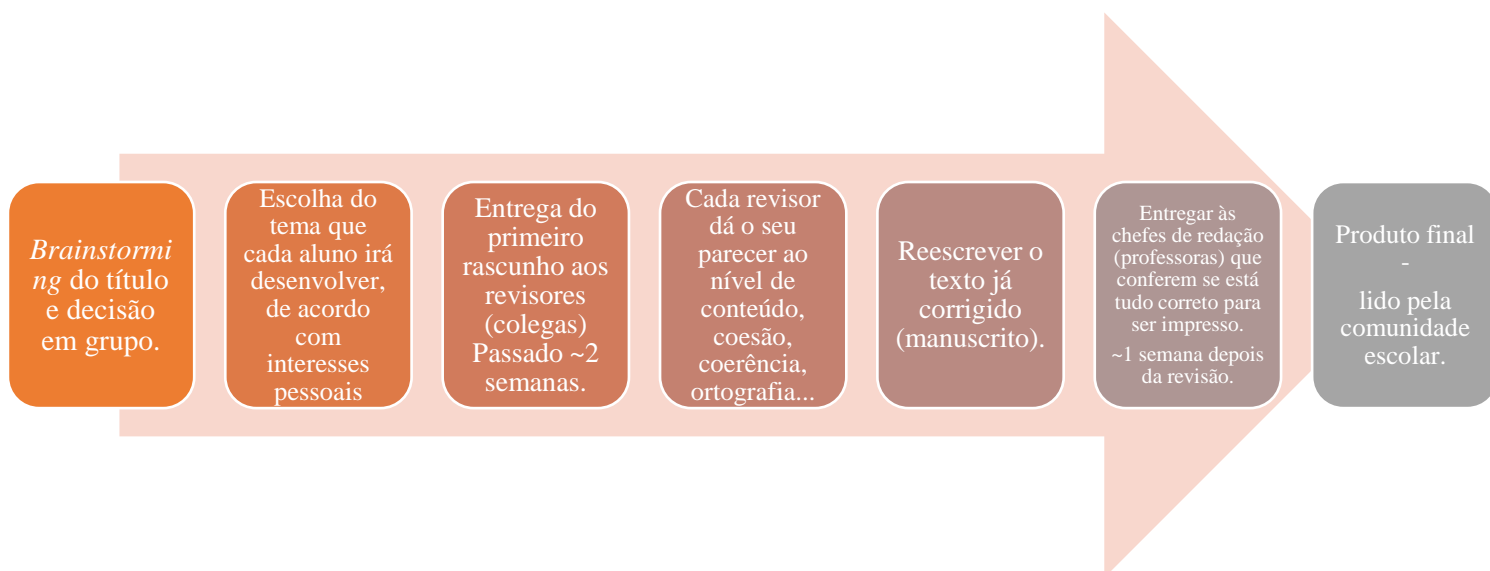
*Brainstorming* do título e decisão em grupo.

Escolha do tema que cada aluno irá desenvolver, de acordo com interesses pessoais

Entrega do primeiro rascunho aos revisores (colegas) Passado ~2 semanas.

Cada revisor dá o seu parecer ao nível de conteúdo, coesão, coerência, ortografia...

Reescrever o texto já corrigido (manuscrito).

Entregar às chefes de redação (professoras) que conferem se está tudo correto para ser impresso.

~1 semana depois da revisão.

Produto final - lido pela comunidade escolar.